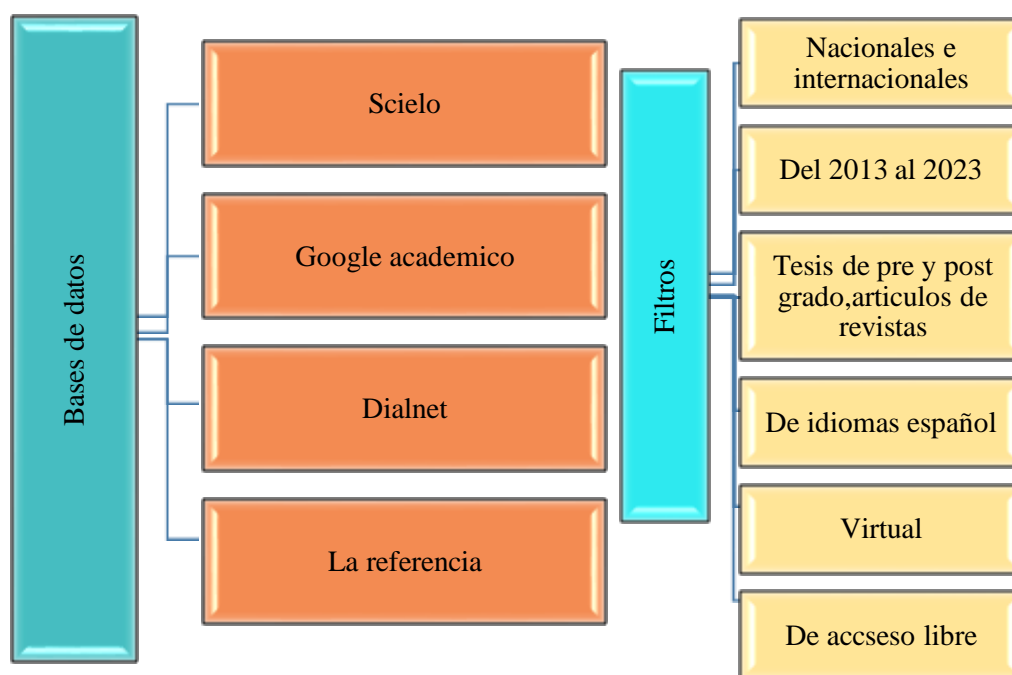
Bases de datos

Scielo

Google academico

Dialnet

La referencia

Filtros

Nacionales e internacionales

Del 2013 al 2023

Tesis de pre y post grado,articulos de revistas

De idiomas español

Virtual

De accseso libre